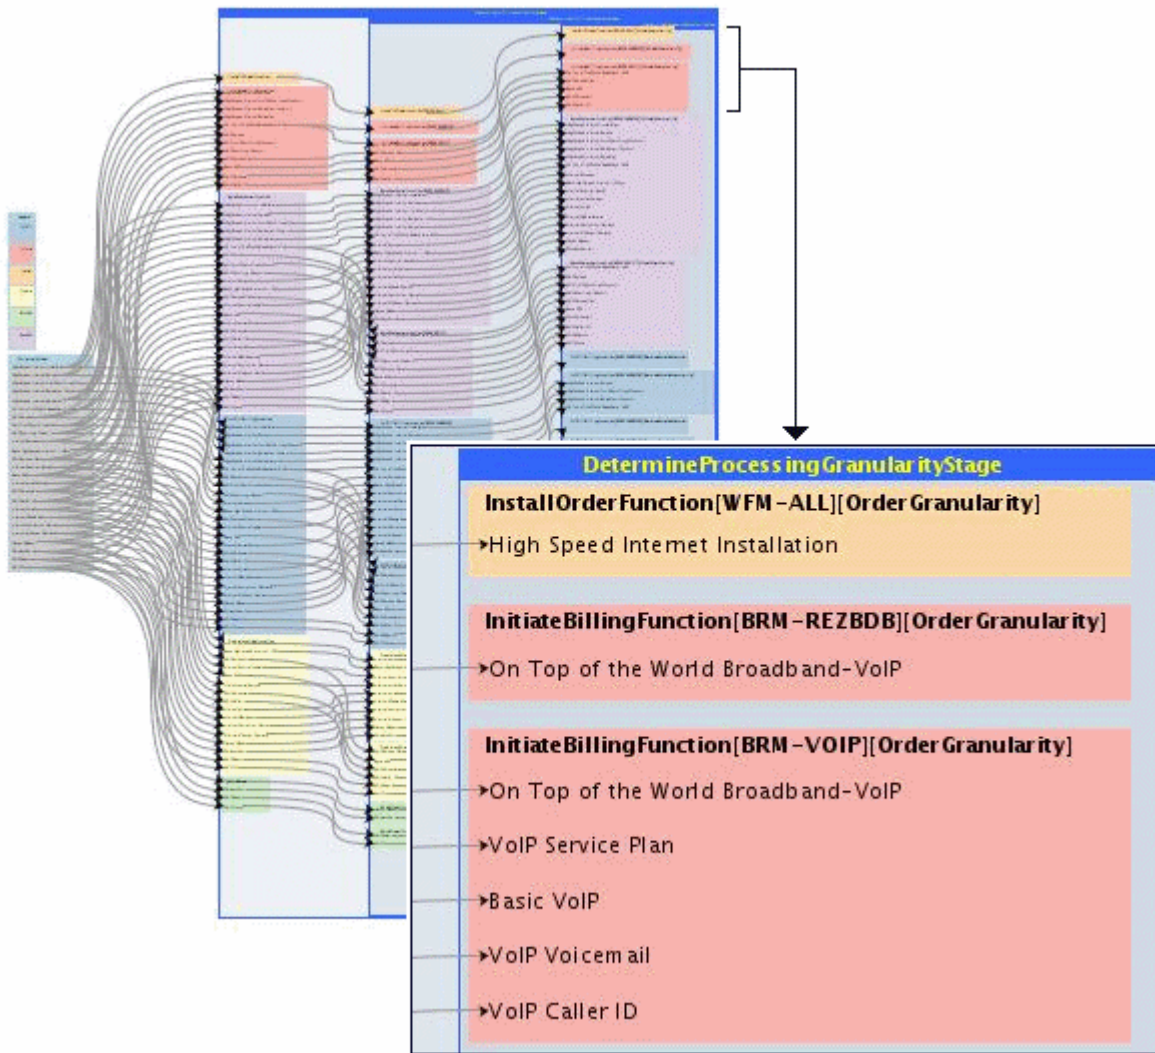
DetermineProcessingGranularityStage

InstallOrderFunction[WFM-ALL][OrderGranularity]

High Speed Internet Installation

InitiateBillingFunction[BRM-REZBDB][OrderGranularity]

On Top of the World Broadband-VoIP

InitiateBillingFunction[BRM-VOIP][OrderGranularity]

On Top of the World Broadband-VoIP

VoIP Service Plan

Basic VoIP

VoIP Voicemail

VoIP Caller ID